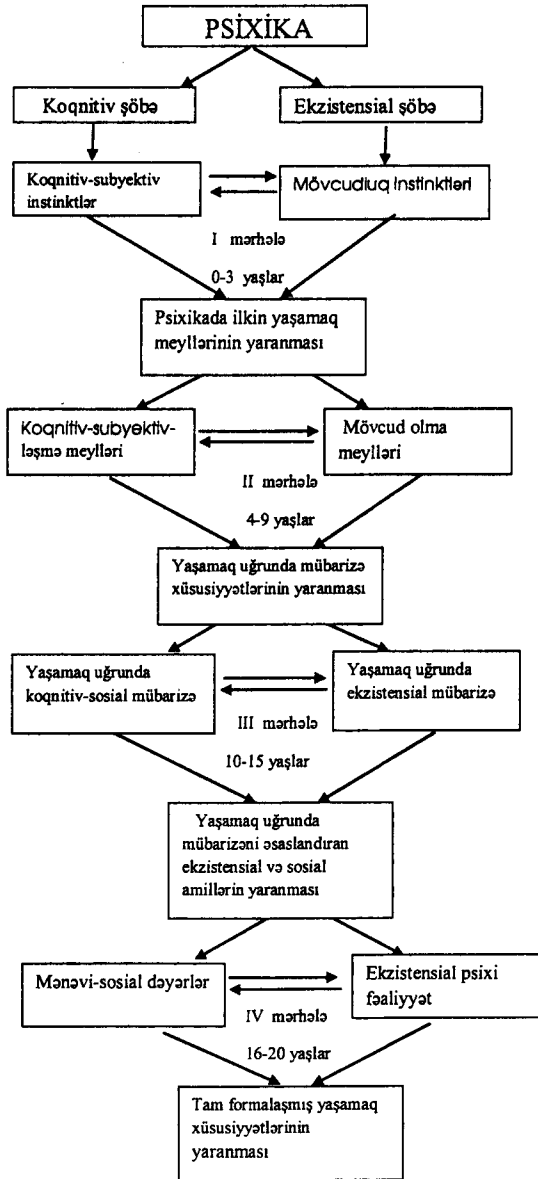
PSİXİKA

Koqnitiv şöbə

Ekzistensial şöbə

Koqnitiv-subyektiv instinktlər

Mövcudluq instinktləri

I mərhələ

0-3 yaşlar

Psixikada ilkin yaşamaq meyllərinin yaranması

Koqnitiv-subyektivləşmə meylləri

Mövcud olma meylləri

II mərhələ

4-9 yaşlar

Yaşamaq uğrunda mübarizə xüsusiyyətlərinin yaranması

Yaşamaq uğrunda koqnitiv-sosial mübarizə

Yaşamaq uğrunda ekzistensial mübarizə

III mərhələ

10-15 yaşlar

Yaşamaq uğrunda mübarizəni əsaslandıran ekzistensial və sosial amillərin yaranması

Mənəvi-sosial dəyərlər

Ekzistensial psixi fəaliyyət

IV mərhələ

16-20 yaşlar

Tam formalaşmış yaşamaq xüsusiyyətlərinin yaranması